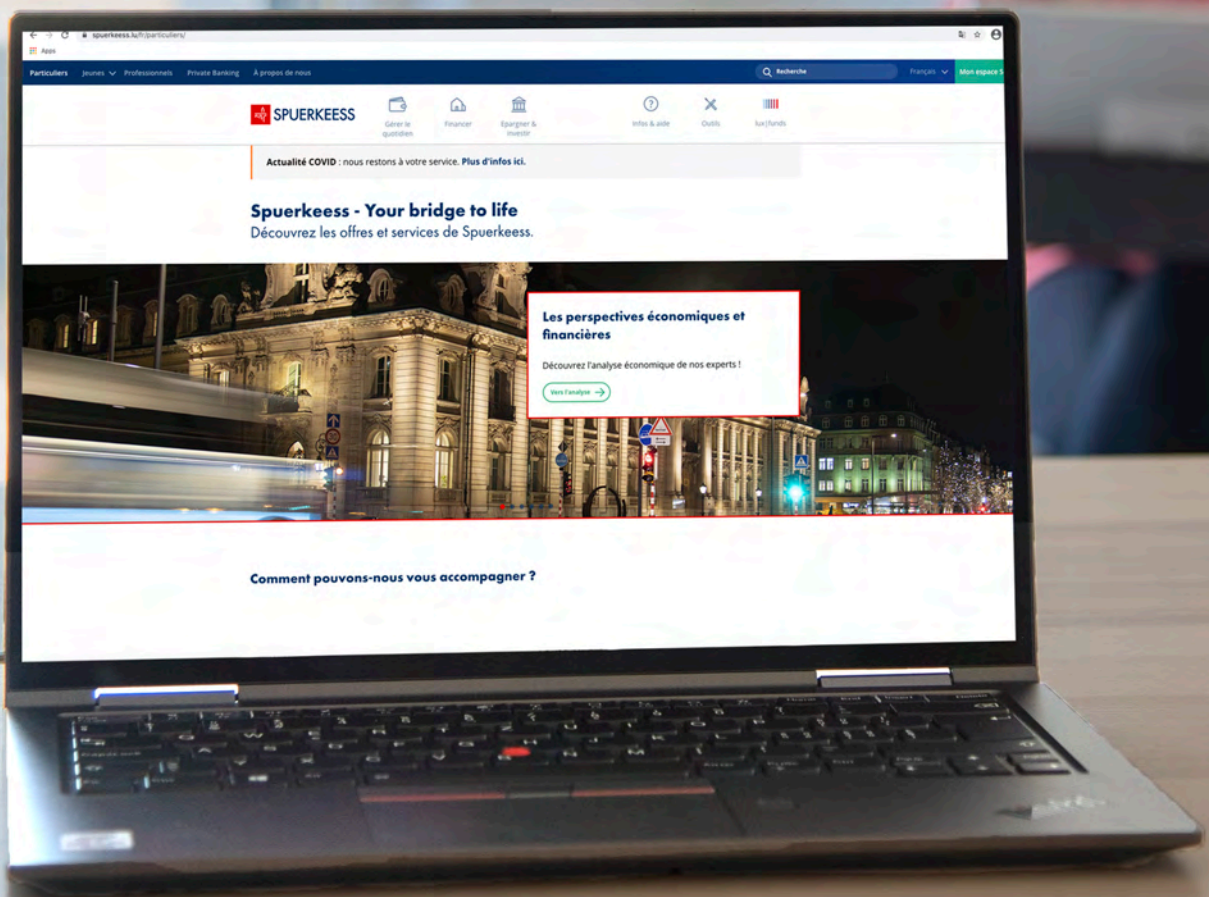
spuerkeess.lu/fr/particuliers/

Apps

Particuliers Jeunes Professionnels Private Banking À propos de nous

Recherche

Français

Mon espace S

SPUERKEESS

Gérer le quotidien

Financer

Epargner & investir

Infos & aide

Outils

lux|funds

Actualité COVID : nous restons à votre service. Plus d'infos ici.

Spuerkeess - Your bridge to life

Découvrez les offres et services de Spuerkeess.

Les perspectives économiques et financières

Découvrez l'analyse économique de nos experts !

Vers l'analyse

Comment pouvons-nous vous accompagner ?